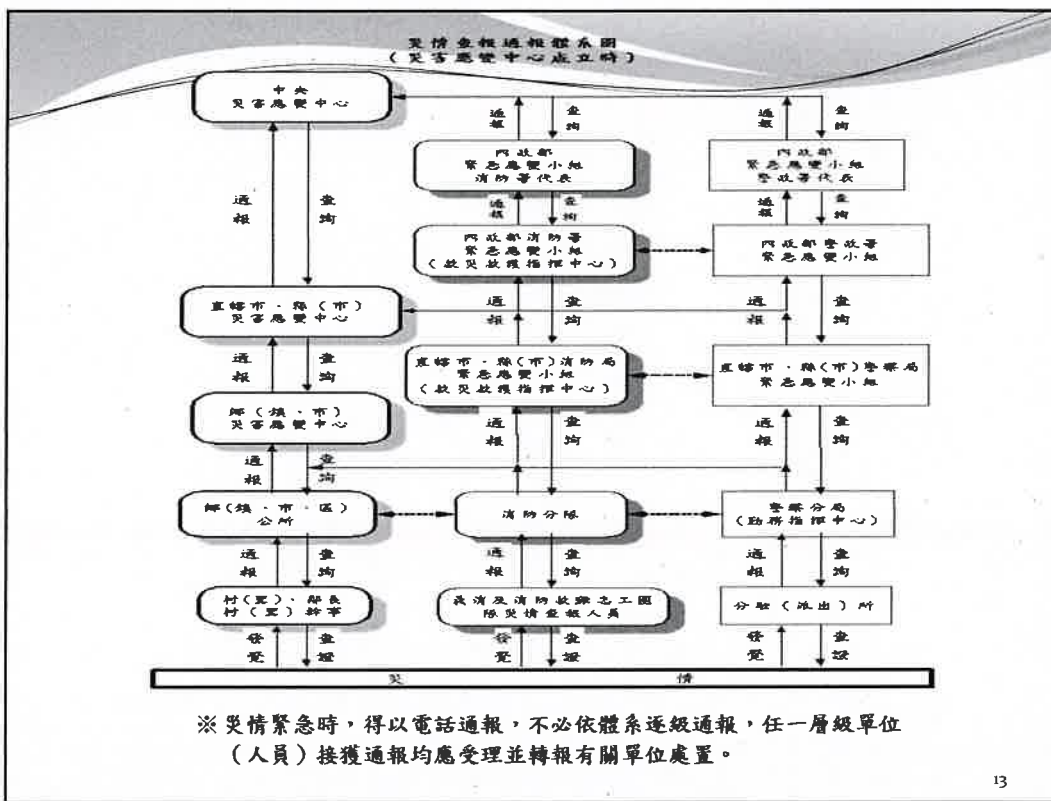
災情查報通報體系圖
(災害應變中心成立時)

中央
災害應變中心

通報　查詢

內政部
緊急應變小組
消防署代表

通報　查詢

內政部
緊急應變小組
警政署代表

通報　查詢　通報　查詢

內政部消防署
緊急應變小組
(救災救護指揮中心)

內政部警政署
緊急應變小組

直轄市、縣(市)
災害應變中心

通報　查詢　通報　查詢　通報　查詢

直轄市、縣(市)消防局
緊急應變小組
(救災救護指揮中心)

直轄市、縣(市)警察局
緊急應變小組

鄉(鎮、市)
災害應變中心

通報　查詢　通報　查詢　通報　查詢

通報　查詢

鄉(鎮、市、區)
公所

消防分隊

警察分局
(勤務指揮中心)

通報　查詢　通報　查詢　通報　查詢

村(里)、鄰長
村(里)幹事

義消及消防救難志工團隊災情查報人員

分駐(派出)所

發覺　查證　發覺　查證　發覺　查證

災　情

※災情緊急時，得以電話通報，不必依體系逐級通報，任一層級單位(人員)接獲通報均應受理並轉報有關單位處置。

13